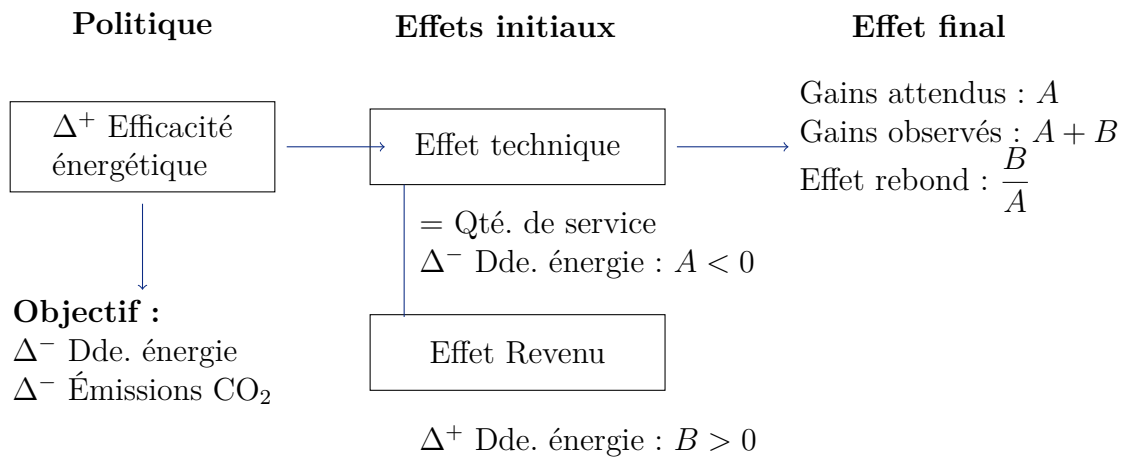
Politique

Effets initiaux

Effet final

$\Delta^+$ Efficacité énergétique

Effet technique

Gains attendus : $A$
Gains observés : $A + B$
Effet rebond : $\frac{B}{A}$

= Qté. de service
$\Delta^-$ Dde. énergie : $A < 0$

Objectif :
$\Delta^-$ Dde. énergie
$\Delta^-$ Émissions $CO_2$

Effet Revenu

$\Delta^+$ Dde. énergie : $B > 0$